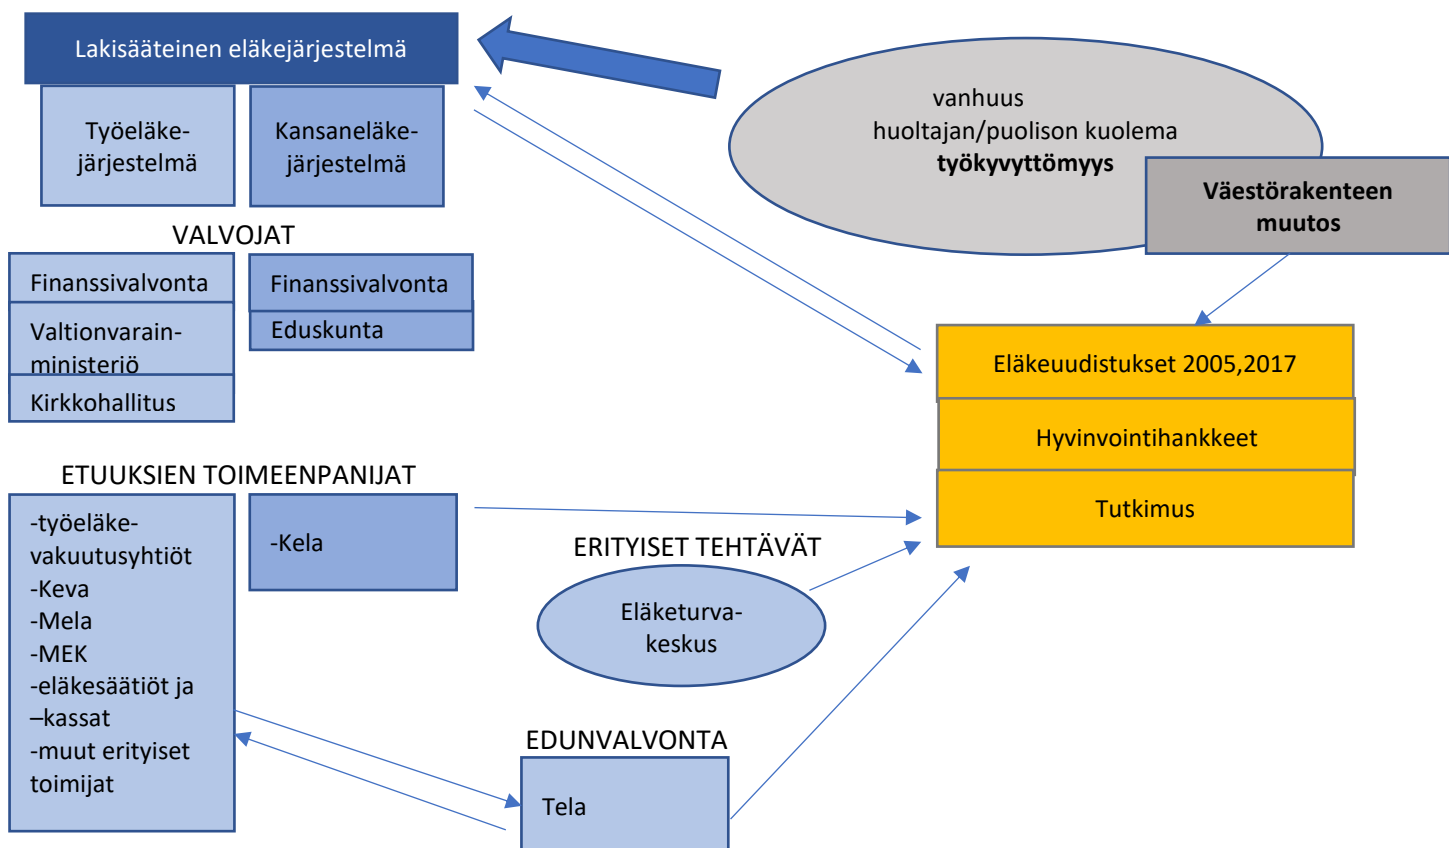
Lakisääteinen eläkejärjestelmä

Työeläkejärjestelmä

Kansaneläkejärjestelmä

vanhuus
huoltajan/puolison kuolema
**työkyvyttömyys**

**Väestörakenteen muutos**

VALVOJAT

Finanssivalvonta

Valtionvarainministeriö

Kirkkohallitus

Finanssivalvonta

Eduskunta

Eläkeuudistukset 2005,2017

Hyvinvointihankkeet

Tutkimus

ETUUKSIEN TOIMEENPANIJAT

-työeläkevakuutusyhtiöt
-Keva
-Mela
-MEK
-eläkesäätiöt ja –kassat
-muut erityiset toimijat

-Kela

ERITYISET TEHTÄVÄT

Eläketurvakeskus

EDUNVALVONTA

Tela